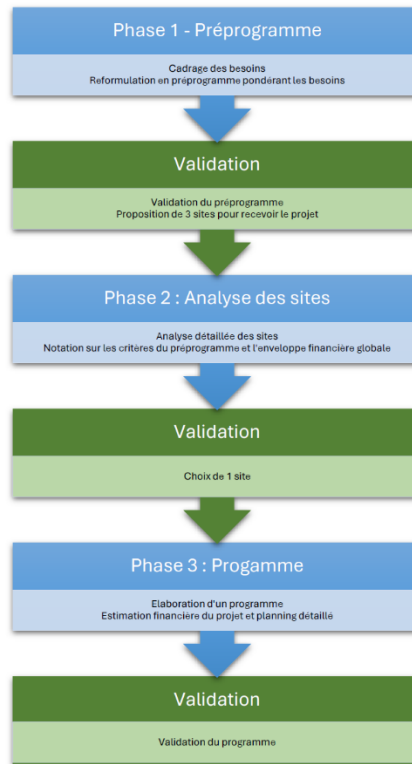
Phase 1 - Préprogramme

Cadrage des besoins
Reformulation en préprogramme pondérant les besoins

Validation

Validation du préprogramme
Proposition de 3 sites pour recevoir le projet

Phase 2 : Analyse des sites

Analyse détaillée des sites
Notation sur les critères du préprogramme et l'enveloppe financière globale

Validation

Choix de 1 site

Phase 3 : Progamme

Elaboration d'un programme
Estimation financière du projet et planning détaillé

Validation

Validation du programme